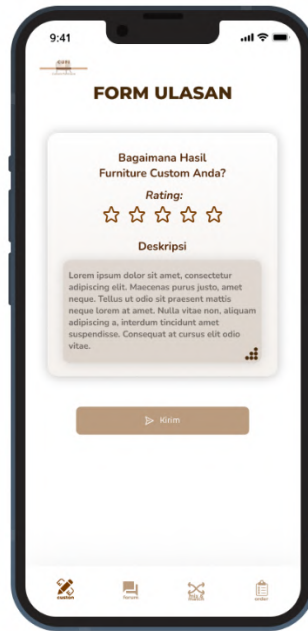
9:41

FORM ULASAN

Bagaimana Hasil Furniture Custom Anda?

Rating:

☆☆☆☆☆

Deskripsi

Lorem ipsum dolor sit amet, consectetur adipiscing elit. Maecenas purus justo, amet neque. Tellus ut odio sit praesent mattis neque lorem at amet. Nulla vitae non, aliquam adipiscing a, interdum tincidunt amet suspendisse. Consequat at cursus elit odio vitae.

Kirim

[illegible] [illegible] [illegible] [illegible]